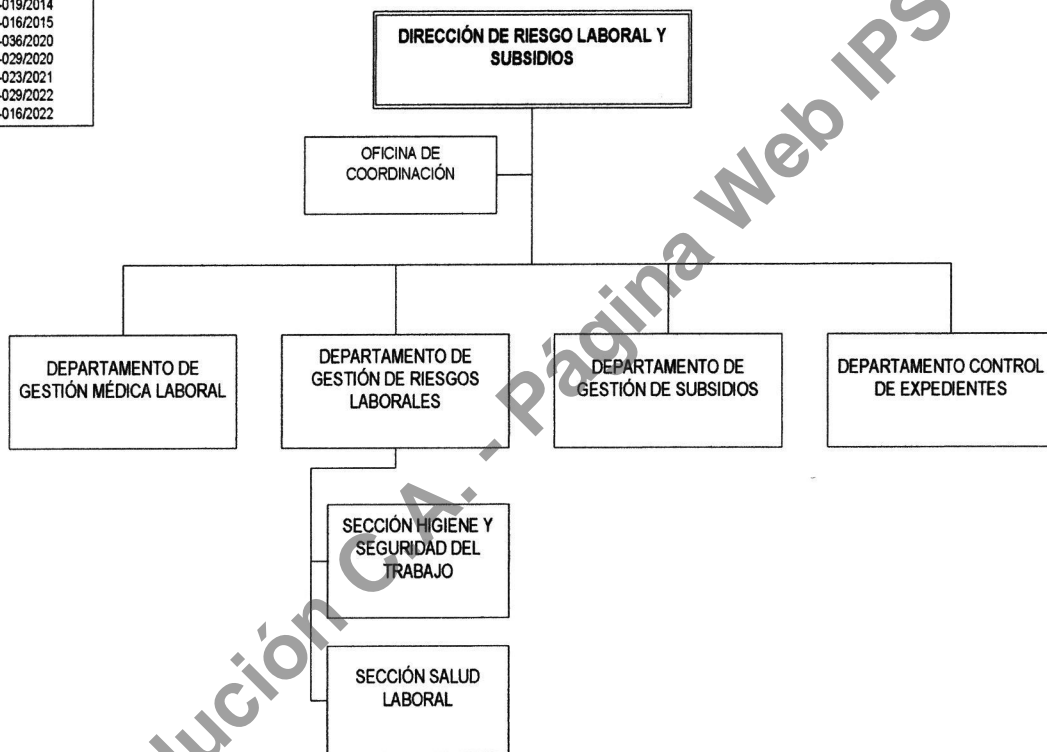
-019/2014
-016/2015
-036/2020
-029/2020
-023/2021
-029/2022
-016/2022

DIRECCIÓN DE RIESGO LABORAL Y SUBSIDIOS

OFICINA DE COORDINACIÓN

DEPARTAMENTO DE GESTIÓN MÉDICA LABORAL

DEPARTAMENTO DE GESTIÓN DE RIESGOS LABORALES

DEPARTAMENTO DE GESTIÓN DE SUBSIDIOS

DEPARTAMENTO CONTROL DE EXPEDIENTES

SECCIÓN HIGIENE Y SEGURIDAD DEL TRABAJO

SECCIÓN SALUD LABORAL

lución C.A. - Página Web IPS